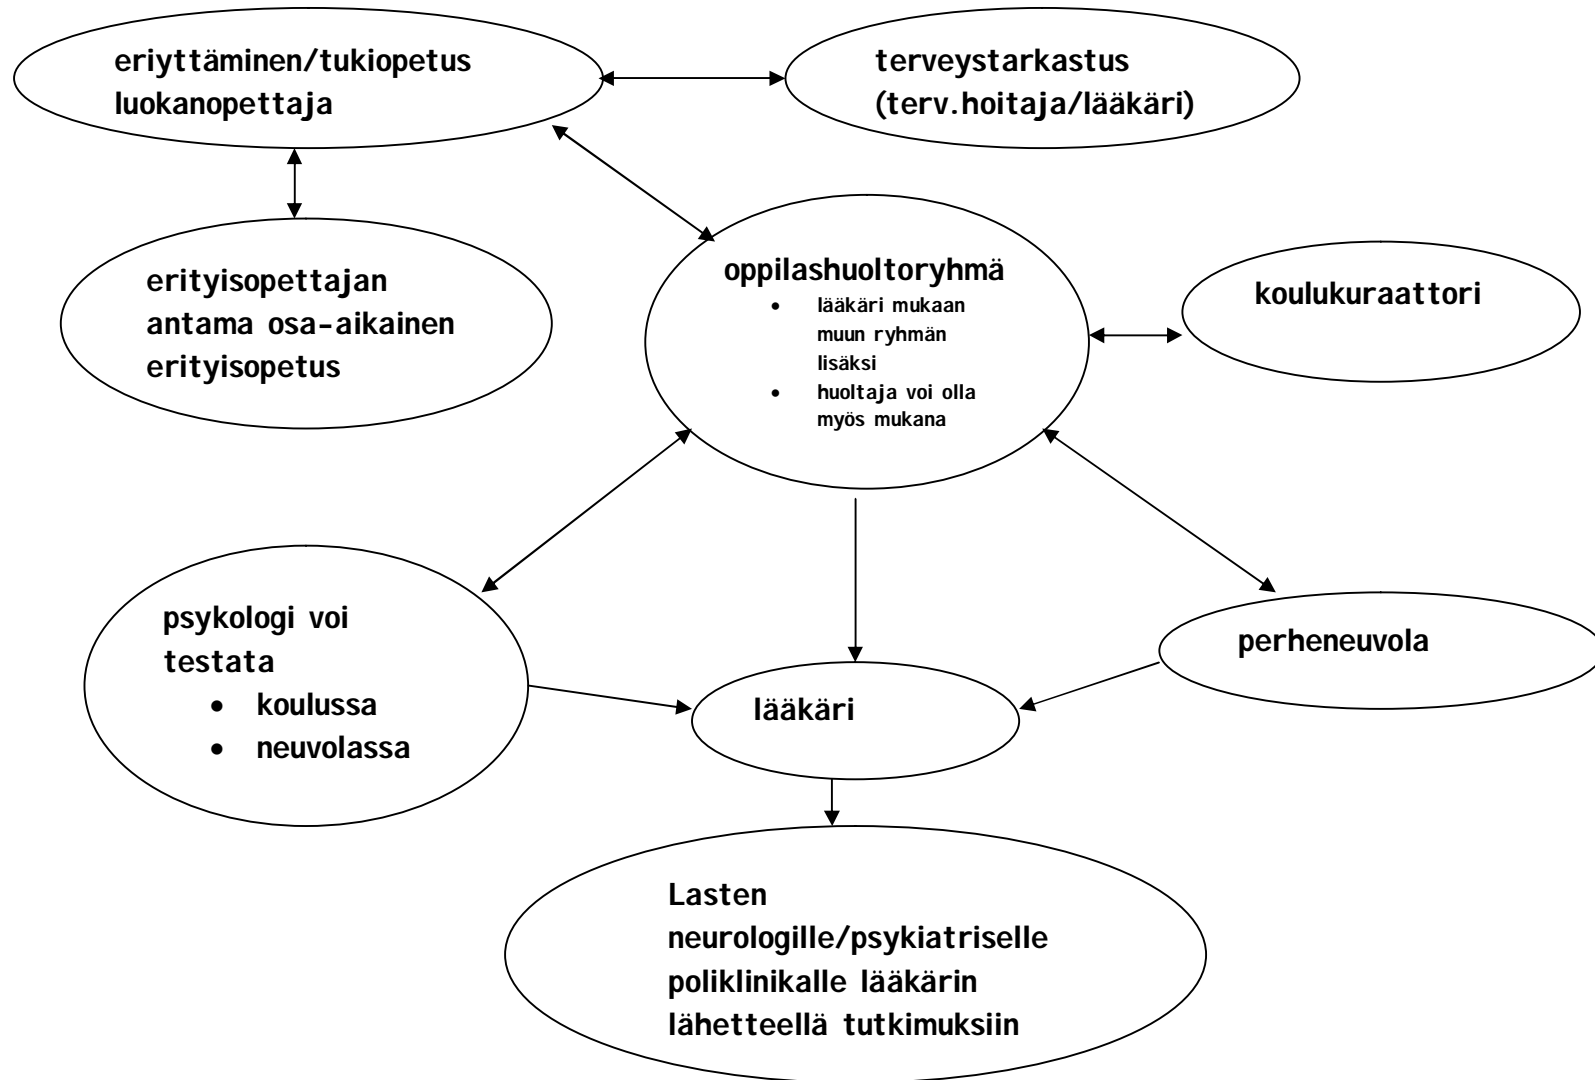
eriyttäminen/tukiopetus
luokanopettaja

terveystarkastus
(terv.hoitaja/lääkäri)

erityisopettajan
antama osa-aikainen
erityisopetus

oppilashuoltoryhmä
- lääkäri mukaan muun ryhmän lisäksi
- huoltaja voi olla myös mukana

koulukuraattori

psykologi voi
testata
- koulussa
- neuvolassa

perheneuvola

lääkäri

Lasten
neurologille/psykiatriselle
poliklinikalle lääkärin
lähetteellä tutkimuksiin